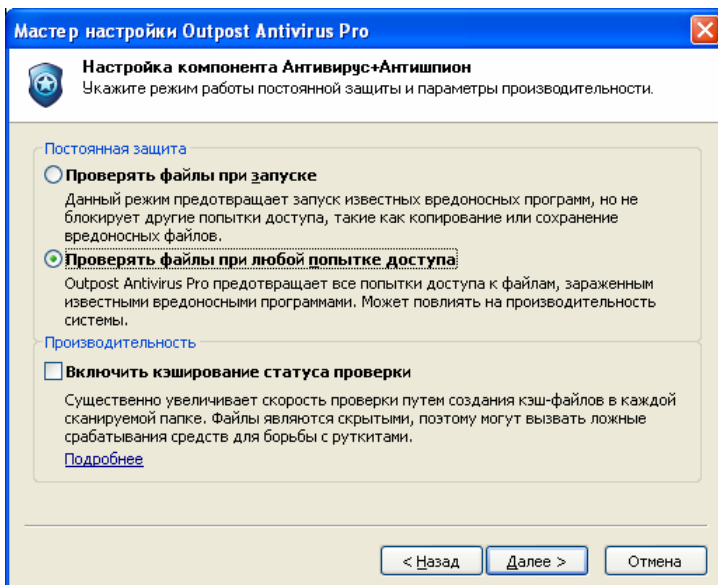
Мастер настройки Outpost Antivirus Pro

Настройка компонента Антивирус+Антишпион
Укажите режим работы постоянной защиты и параметры производительности.

Постоянная защита

Проверять файлы при запуске

Данный режим предотвращает запуск известных вредоносных программ, но не блокирует другие попытки доступа, такие как копирование или сохранение вредоносных файлов.

Проверять файлы при любой попытке доступа

Outpost Antivirus Pro предотвращает все попытки доступа к файлам, зараженным известными вредоносными программами. Может повлиять на производительность системы.

Производительность

Включить кэширование статуса проверки

Существенно увеличивает скорость проверки путем создания кэш-файлов в каждой сканируемой папке. Файлы являются скрытыми, поэтому могут вызвать ложные срабатывания средств для борьбы с руткитами.

Подробнее

< Назад
Далее >
Отмена